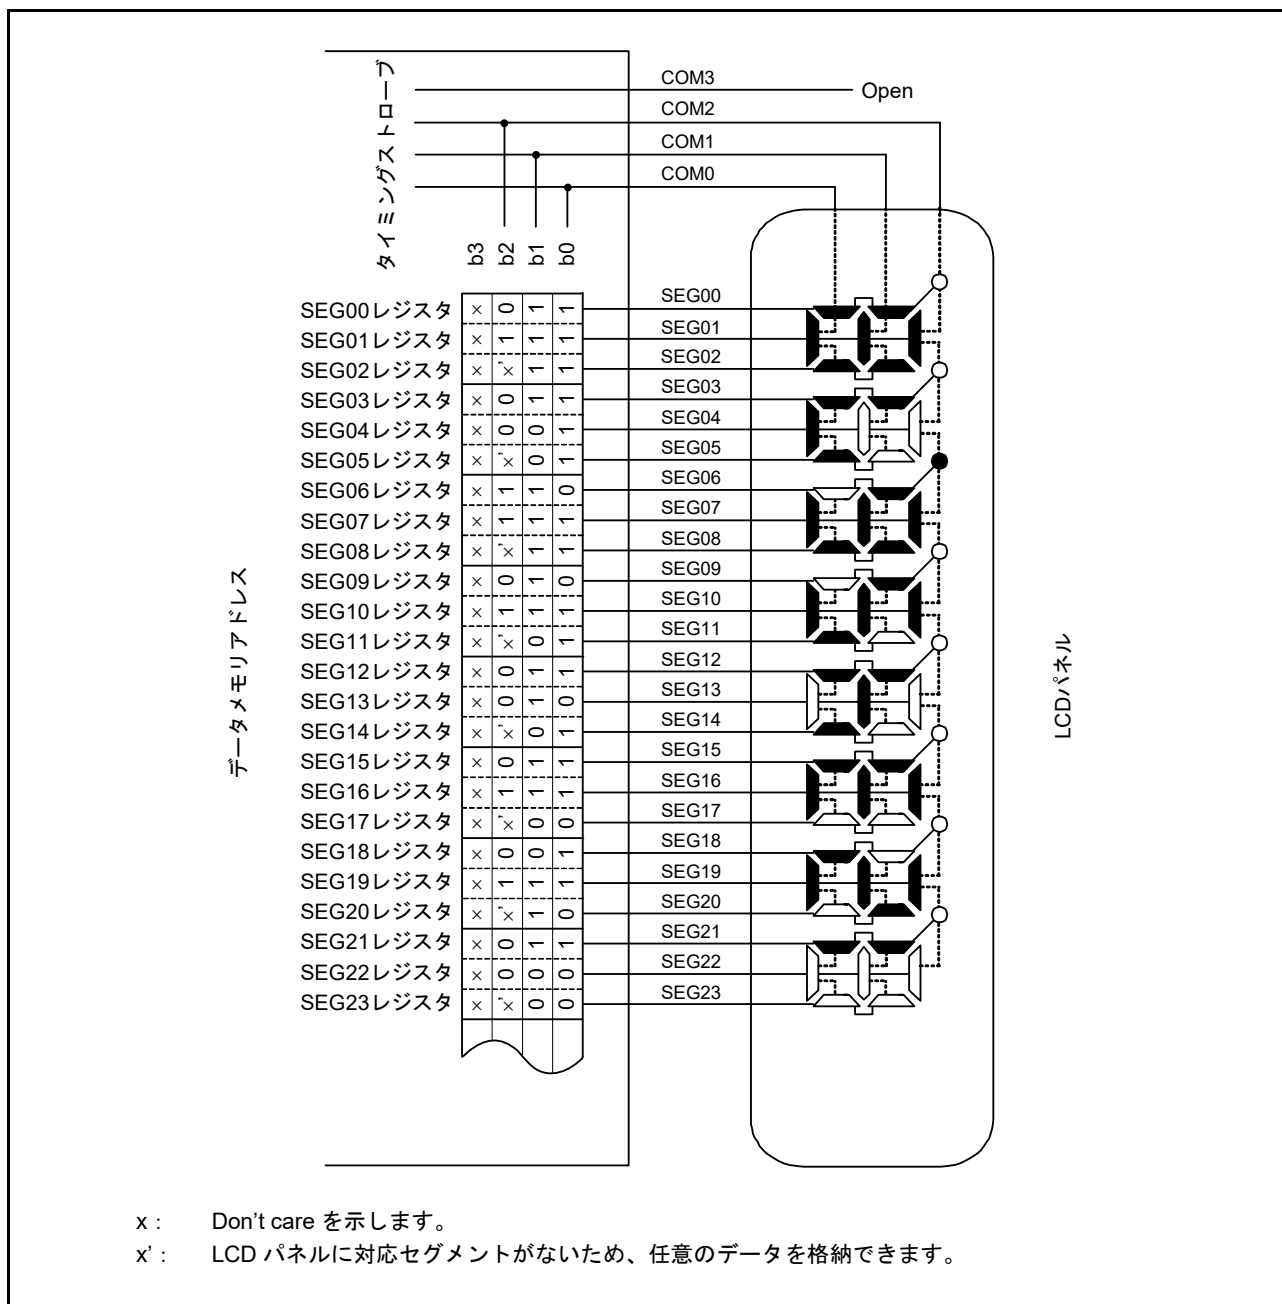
タイミングストローブ

COM3
Open
COM2
COM1
COM0

b3 b2 b1 b0

データメモリアドレス

| | b3 | b2 | b1 | b0 |
|---|---|---|---|---|
| SEG00レジスタ | × | 0 | 1 | 1 |
| SEG01レジスタ | × | 1 | 1 | 1 |
| SEG02レジスタ | × | x' | 1 | 1 |
| SEG03レジスタ | × | 0 | 1 | 1 |
| SEG04レジスタ | × | 0 | 0 | 1 |
| SEG05レジスタ | × | x' | 0 | 1 |
| SEG06レジスタ | × | 1 | 1 | 0 |
| SEG07レジスタ | × | 1 | 1 | 1 |
| SEG08レジスタ | × | x' | 1 | 1 |
| SEG09レジスタ | × | 0 | 1 | 0 |
| SEG10レジスタ | × | 1 | 1 | 1 |
| SEG11レジスタ | × | x' | 0 | 1 |
| SEG12レジスタ | × | 0 | 1 | 1 |
| SEG13レジスタ | × | 0 | 1 | 0 |
| SEG14レジスタ | × | x' | 0 | 1 |
| SEG15レジスタ | × | 0 | 1 | 1 |
| SEG16レジスタ | × | 1 | 1 | 1 |
| SEG17レジスタ | × | x' | 0 | 0 |
| SEG18レジスタ | × | 0 | 0 | 1 |
| SEG19レジスタ | × | 1 | 1 | 1 |
| SEG20レジスタ | × | x' | 1 | 0 |
| SEG21レジスタ | × | 0 | 1 | 1 |
| SEG22レジスタ | × | 0 | 0 | 0 |
| SEG23レジスタ | × | x' | 0 | 0 |

SEG00
SEG01
SEG02
SEG03
SEG04
SEG05
SEG06
SEG07
SEG08
SEG09
SEG10
SEG11
SEG12
SEG13
SEG14
SEG15
SEG16
SEG17
SEG18
SEG19
SEG20
SEG21
SEG22
SEG23

LCDパネル

x : Don't care を示します。
x' : LCD パネルに対応セグメントがないため、任意のデータを格納できます。